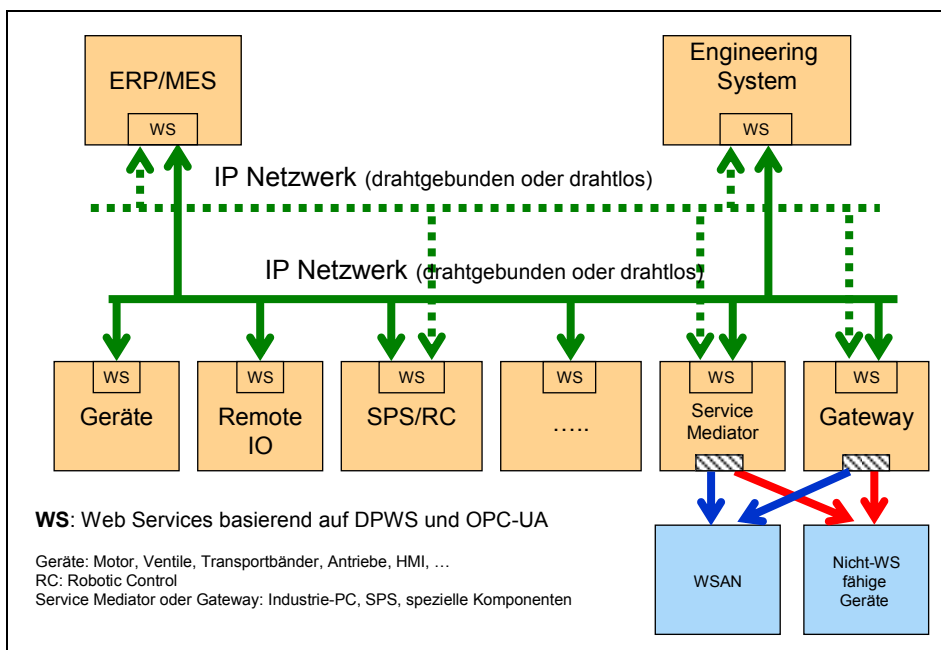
ERP/MES

WS

Engineering System

WS

IP Netzwerk (drahtgebunden oder drahtlos)

IP Netzwerk (drahtgebunden oder drahtlos)

WS

Geräte

WS

Remote IO

WS

SPS/RC

WS

…..

WS

Service Mediator

WS

Gateway

WS: Web Services basierend auf DPWS und OPC-UA

Geräte: Motor, Ventile, Transportbänder, Antriebe, HMI, …
RC: Robotic Control
Service Mediator oder Gateway: Industrie-PC, SPS, spezielle Komponenten

WSAN

Nicht-WS fähige Geräte